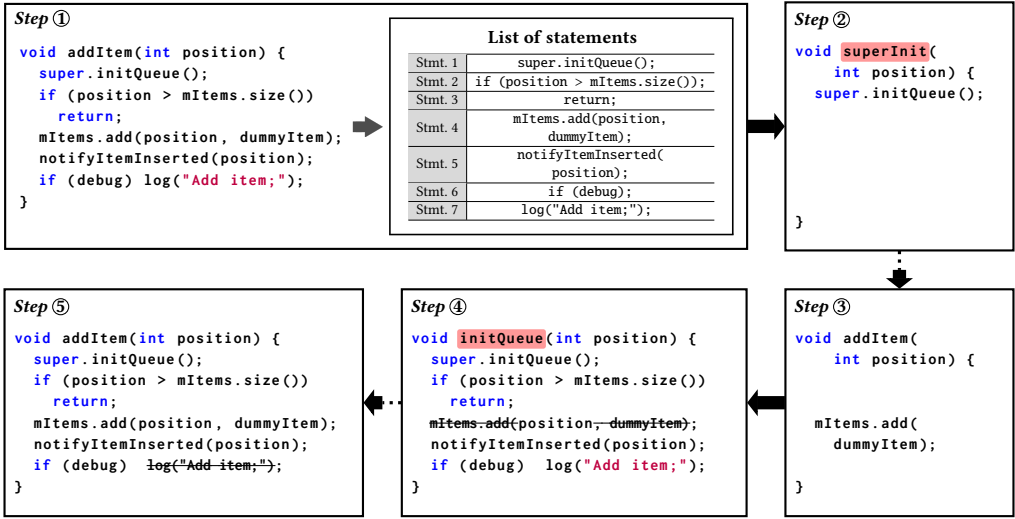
Step ①

void addItem(int position) {
super.initQueue();
if (position > mItems.size())
return;
mItems.add(position, dummyItem);
notifyItemInserted(position);
if (debug) log("Add item;");
}

List of statements

| | |
|---|---|
| Stmt. 1 | super.initQueue(); |
| Stmt. 2 | if (position > mItems.size()); |
| Stmt. 3 | return; |
| Stmt. 4 | mItems.add(position, dummyItem); |
| Stmt. 5 | notifyItemInserted( position); |
| Stmt. 6 | if (debug); |
| Stmt. 7 | log("Add item;"); |

Step ②

void superInit(
int position) {
super.initQueue();
}

Step ③

void addItem(
int position) {
mItems.add(
dummyItem);
}

Step ④

void initQueue(int position) {
super.initQueue();
if (position > mItems.size())
return;
mItems.add(position, dummyItem);
notifyItemInserted(position);
if (debug) log("Add item;");
}

Step ⑤

void addItem(int position) {
super.initQueue();
if (position > mItems.size())
return;
mItems.add(position, dummyItem);
notifyItemInserted(position);
if (debug) log("Add item;");
}